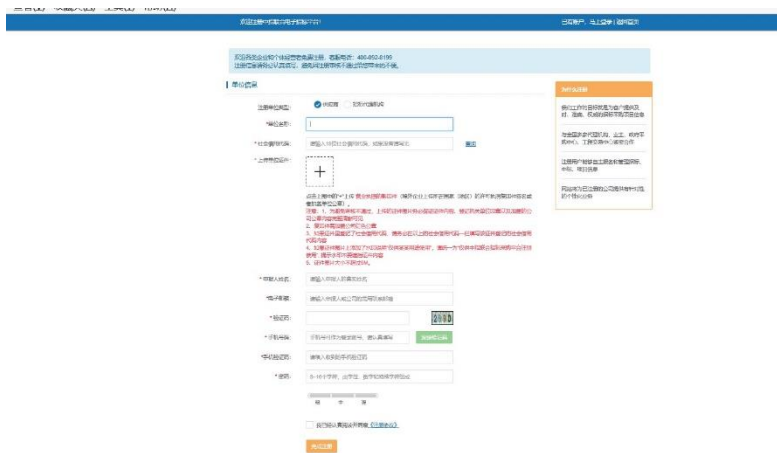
欢迎注册中国电子招标平台!

已有账户，马上登录 | 返回首页

欢迎您免费注册，客服电话：400-002-0166
注册信息请如实填写，信息审核通过后可使用平台全部功能。

单位信息

注册单位类型: 供应商 采购代理机构

* 单位名称:

* 社会信用代码: 请输入18位社会信用代码，如没有请填写 查询

* 上传营业执照:

点击上面的"+"上传营业执照复印件（需加盖公章）的照片或扫描件（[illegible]）
注意：1. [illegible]
2. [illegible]
3. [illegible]
4. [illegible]
5. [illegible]

* 联系人姓名: 请输入联系人真实姓名

* 电子邮箱: 请输入常用电子邮箱

* 验证码:

* 手机号码: 请输入手机号码 获取验证码

* 手机验证码: 请输入手机验证码

* 密码: 6-16个字符，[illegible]

弱 中 强

我已阅读并同意《注册协议》

完成注册

为什么注册
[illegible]
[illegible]
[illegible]
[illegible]